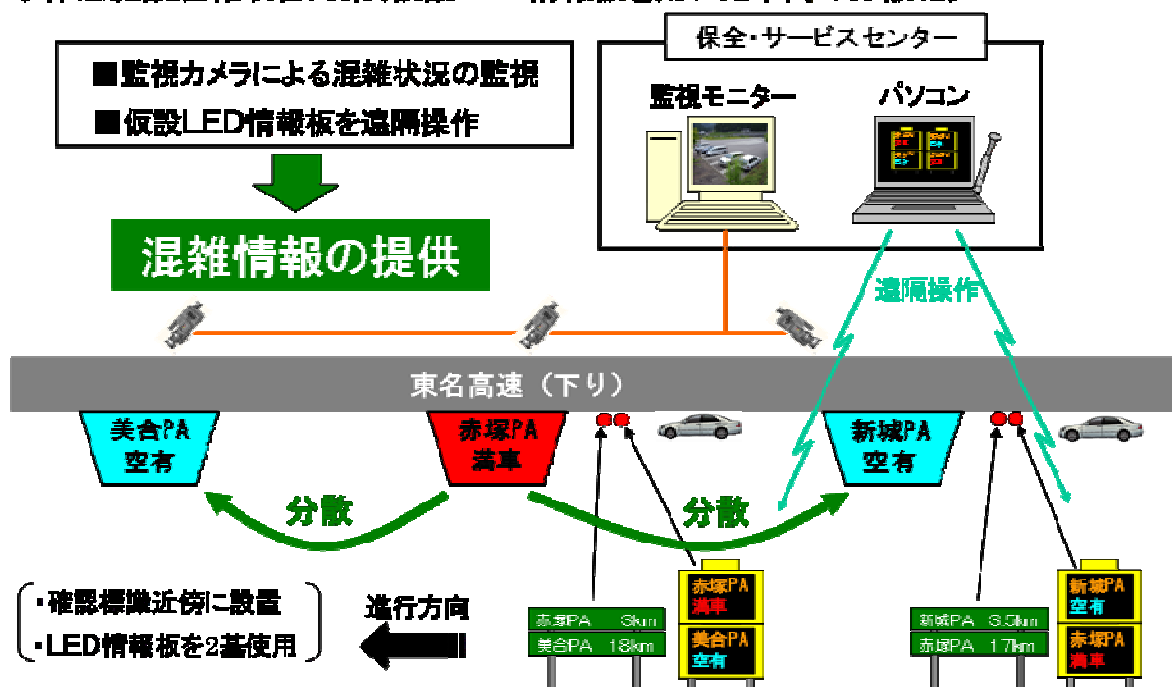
■監視カメラによる混雑状況の監視
■仮設LED情報板を遠隔操作

混雑情報の提供

保全・サービスセンター

監視モニター

パソコン

遠隔操作

東名高速（下り）

美合PA
空有

赤塚PA
満車

新城PA
空有

分散

分散

・確認標識近傍に設置
・LED情報板を2基使用

進行方向

赤塚PA 5km
美合PA 18km

赤塚PA
満車
美合PA
空有

新城PA 3.5km
赤塚PA 17km

新城PA
空有
赤塚PA
満車